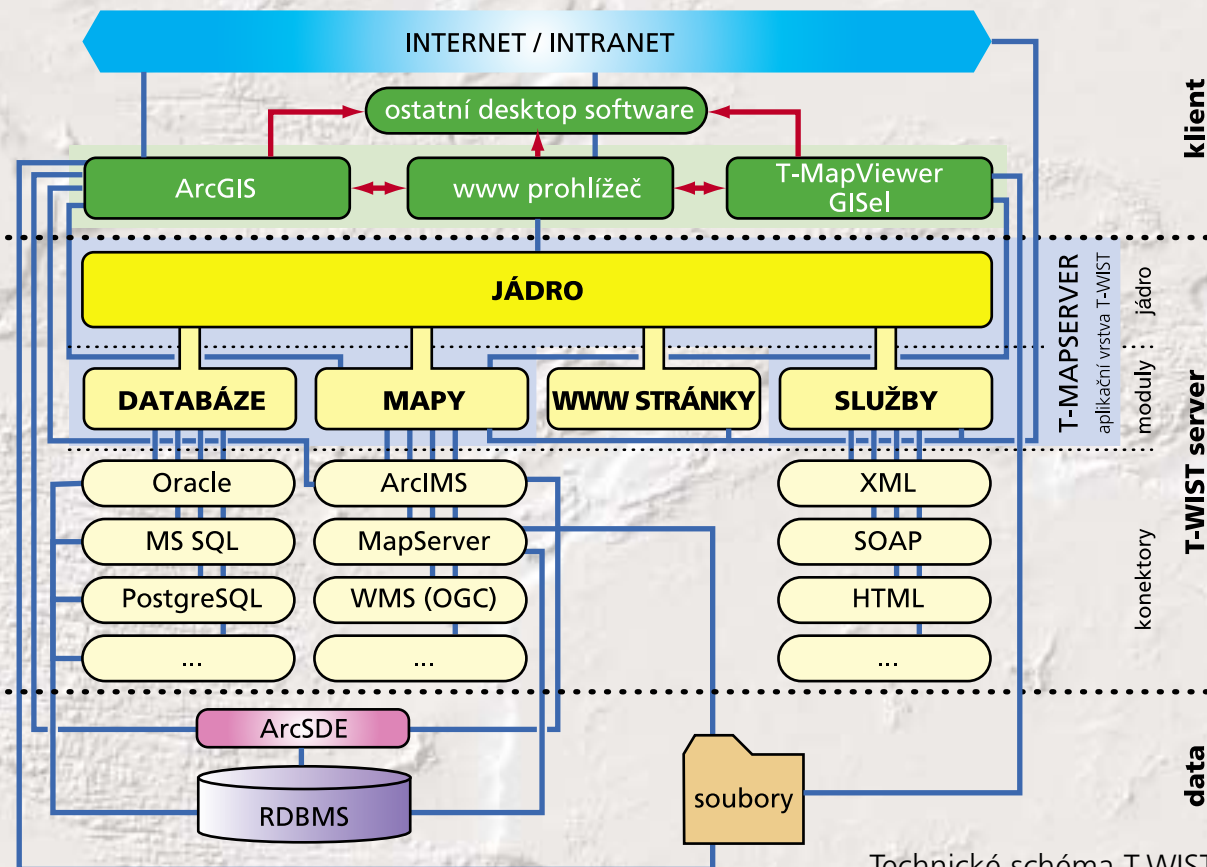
INTERNET / INTRANET

ostatní desktop software

ArcGIS

www prohlížeč

T-MapViewer GISel

klient

JÁDRO

DATABÁZE

MAPY

WWW STRÁNKY

SLUŽBY

T-MAPSERVER
aplikační vrstva T-WIST

jádro

moduly

T-WIST server

Oracle

MS SQL

PostgreSQL

...

ArcIMS

MapServer

WMS (OGC)

...

XML

SOAP

HTML

...

konektory

ArcSDE

RDBMS

soubory

data

Technické schéma T-WIST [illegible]